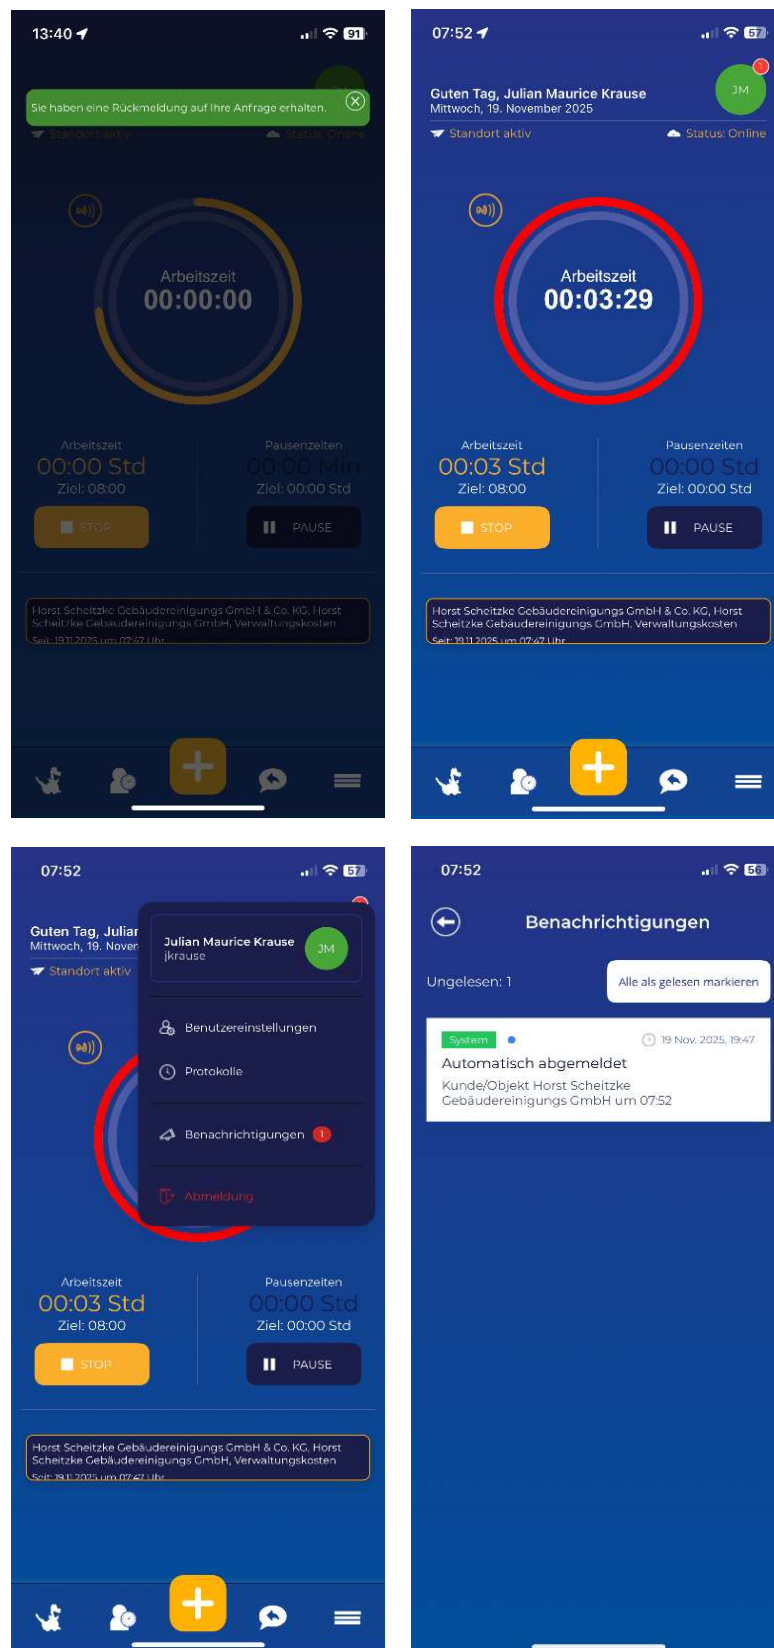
13:40

91

Sie haben eine Rückmeldung auf Ihre Anfrage erhalten.

Standort aktiv

Status: Online

Arbeitszeit
00:00:00

Arbeitszeit
00:00 Std
Ziel: 08:00

Pausenzeiten
00:00 Min
Ziel: 00:00 Std

STOP

PAUSE

Horst Scheitzke Gebäudereinigungs GmbH & Co. KG, Horst Scheitzke Gebäudereinigungs GmbH, Verwaltungskosten
Seit: 19.11.2025 um 07:47 Uhr

07:52

57

Guten Tag, Julian Maurice Krause
Mittwoch, 19. November 2025

JM

1

Standort aktiv

Status: Online

Arbeitszeit
00:03:29

Arbeitszeit
00:03 Std
Ziel: 08:00

Pausenzeiten
00:00 Std
Ziel: 00:00 Std

STOP

PAUSE

Horst Scheitzke Gebäudereinigungs GmbH & Co. KG, Horst Scheitzke Gebäudereinigungs GmbH, Verwaltungskosten
Seit: 19.11.2025 um 07:47 Uhr

07:52

57

Guten Tag, Julian
Mittwoch, 19. Noven

Standort aktiv

Julian Maurice Krause
jkrause

JM

Benutzereinstellungen

Protokolle

Benachrichtigungen 1

Abmeldung

Arbeitszeit
00:03 Std
Ziel: 08:00

Pausenzeiten
00:00 Std
Ziel: 00:00 Std

STOP

PAUSE

Horst Scheitzke Gebäudereinigungs GmbH & Co. KG, Horst Scheitzke Gebäudereinigungs GmbH, Verwaltungskosten
Seit: 19.11.2025 um 07:47 Uhr

07:52

56

Benachrichtigungen

Ungelesen: 1

Alle als gelesen markieren

System

19 Nov. 2025, 19:47

Automatisch abgemeldet
Kunde/Objekt Horst Scheitzke Gebäudereinigungs GmbH um 07:52